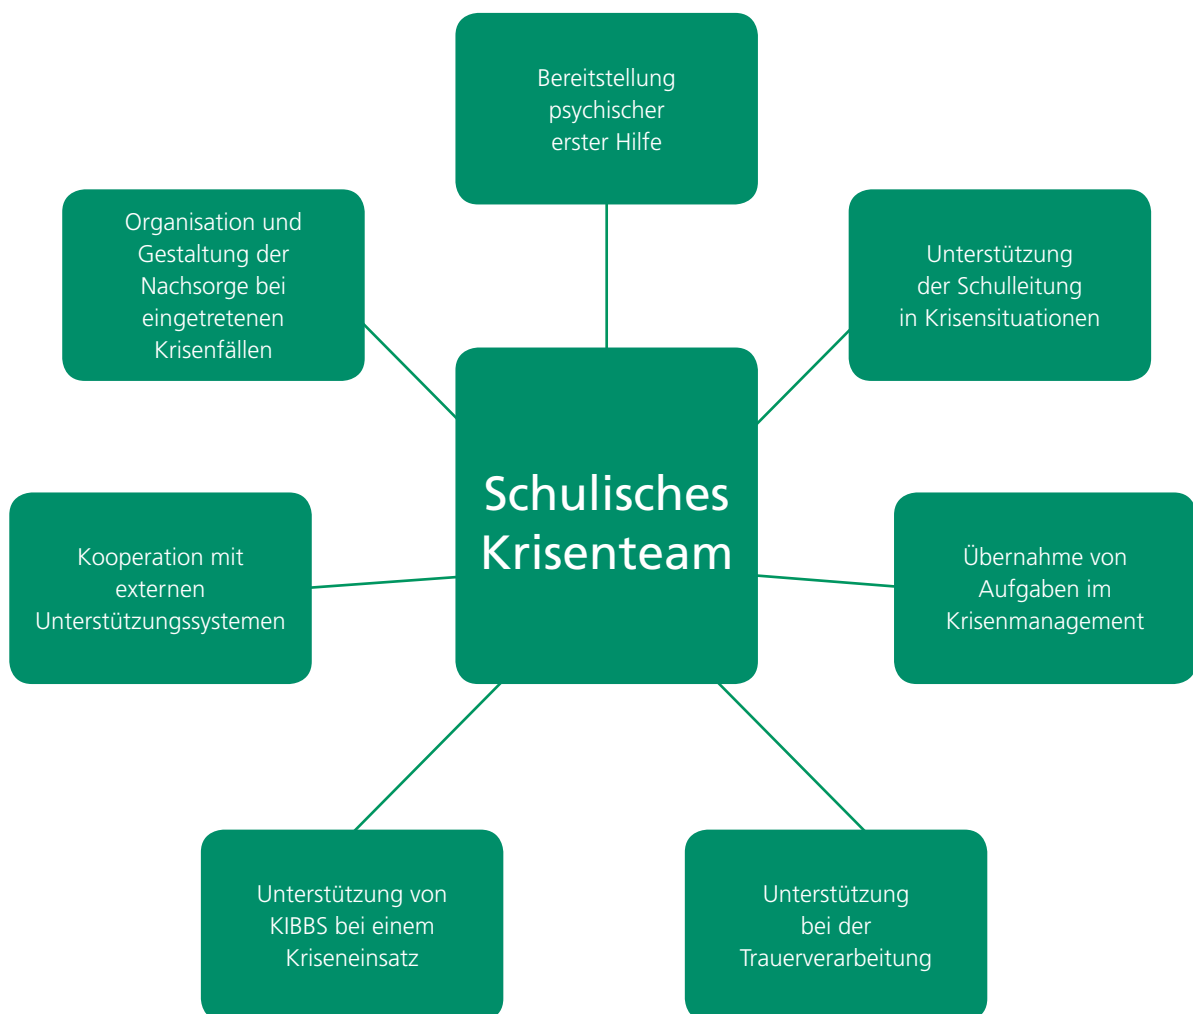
Bereitstellung psychischer erster Hilfe

Organisation und Gestaltung der Nachsorge bei eingetretenen Krisenfällen

Unterstützung der Schulleitung in Krisensituationen

Schulisches Krisenteam

Kooperation mit externen Unterstützungssystemen

Übernahme von Aufgaben im Krisenmanagement

Unterstützung von KIBBS bei einem Kriseneinsatz

Unterstützung bei der Trauerverarbeitung